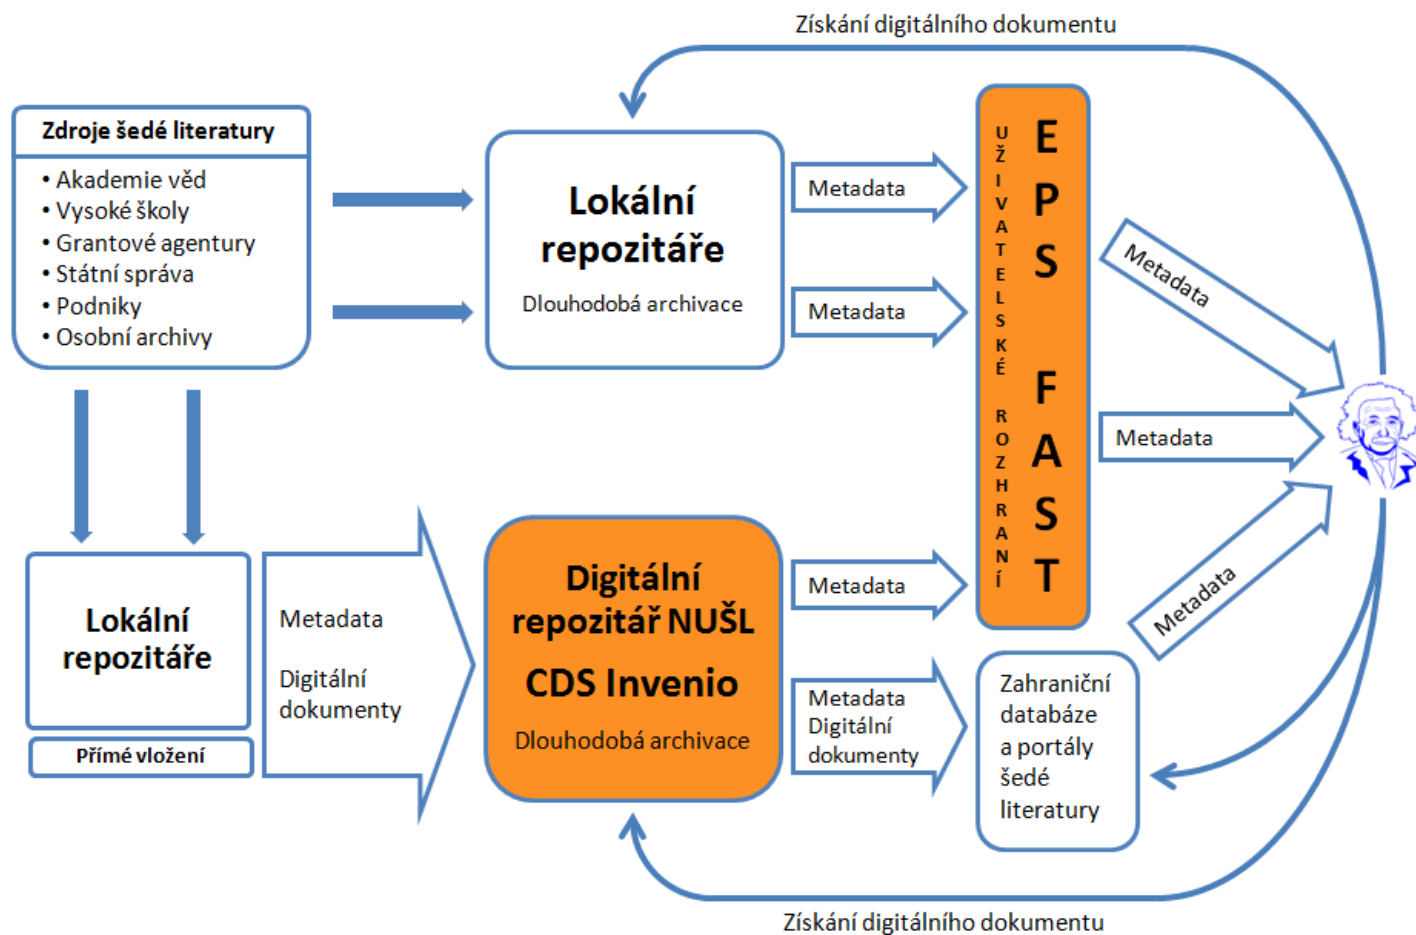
Získání digitálního dokumentu

Zdroje šedé literatury
• Akademie věd
• Vysoké školy
• Grantové agentury
• Státní správa
• Podniky
• Osobní archivy

Lokální repozitáře
Dlouhodobá archivace

Metadata

Metadata

UŽIVATELSKÉ ROZHRANÍ

EPS FAST

Metadata

Metadata

Metadata

Lokální repozitáře

Přímé vložení

Metadata
Digitální dokumenty

Digitální repozitář NUŠL
CDS Invenio
Dlouhodobá archivace

Metadata

Metadata
Digitální dokumenty

Zahraniční databáze a portály šedé literatury

Získání digitálního dokumentu